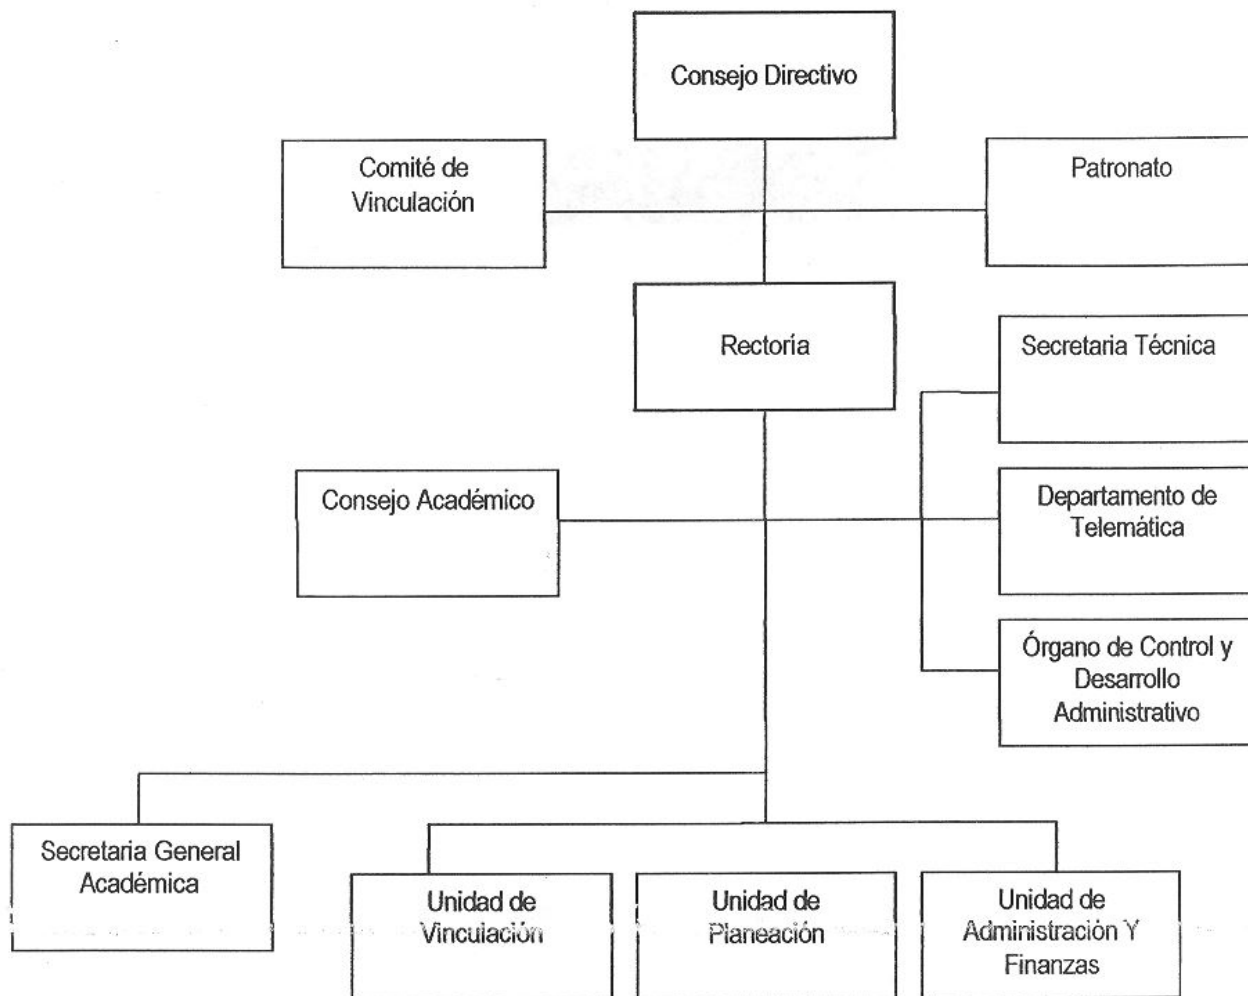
Consejo Directivo

Comité de Vinculación

Patronato

Rectoría

Secretaria Técnica

Consejo Académico

Departamento de Telemática

Órgano de Control y Desarrollo Administrativo

Secretaria General Académica

Unidad de Vinculación

Unidad de Planeación

Unidad de Administración Y Finanzas